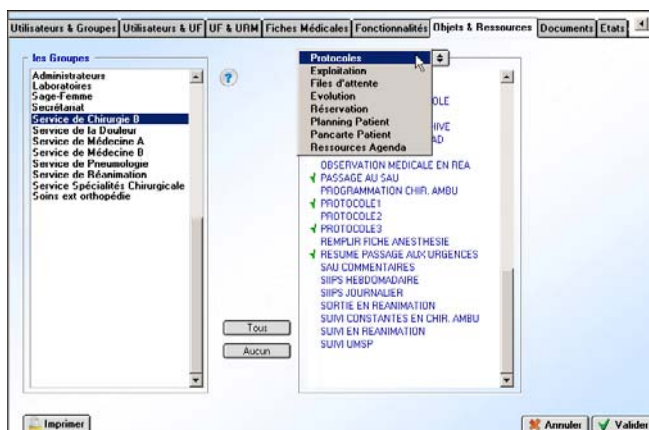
Utilisateurs & Groupes | Utilisateurs & UF | UF & URM | Fiches Médicales | Fonctionnalités | Objets & Ressources | Documents | Etats

les Groupes
Administrateurs
Laboratoires
Sage-Femme
Secrétariat
Service de Chirurgie B
Service de la Douleur
Service de Médecine A
Service de Médecine B
Service de Pneumologie
Service de Réanimation
Service Spécialités Chirurgicale
Soins ext orthopédie

?

Protocoles
Exploitation
Files d'attente
Evolution
Réservation
Planning Patient
Pancarte Patient
Ressources Agenda

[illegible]OLE
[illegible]HIVE
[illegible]AD
OBSERVATION MEDICALE EN REA
PASSAGE AU SAU
PROGRAMMATION CHIR. AMBU
PROTOCOLE1
PROTOCOLE2
PROTOCOLE3
REMPLIR FICHE ANESTHESIE
RESUME PASSAGE AUX URGENCES
SAU COMMENTAIRES
SIIPS HEBDOMADAIRE
SIIPS JOURNALIER
SORTIE EN REANIMATION
SUIVI CONSTANTES EN CHIR. AMBU
SUIVI EN REANIMATION
SUIVI UMSP

Tous
Aucun

Imprimer
Annuler
Valider